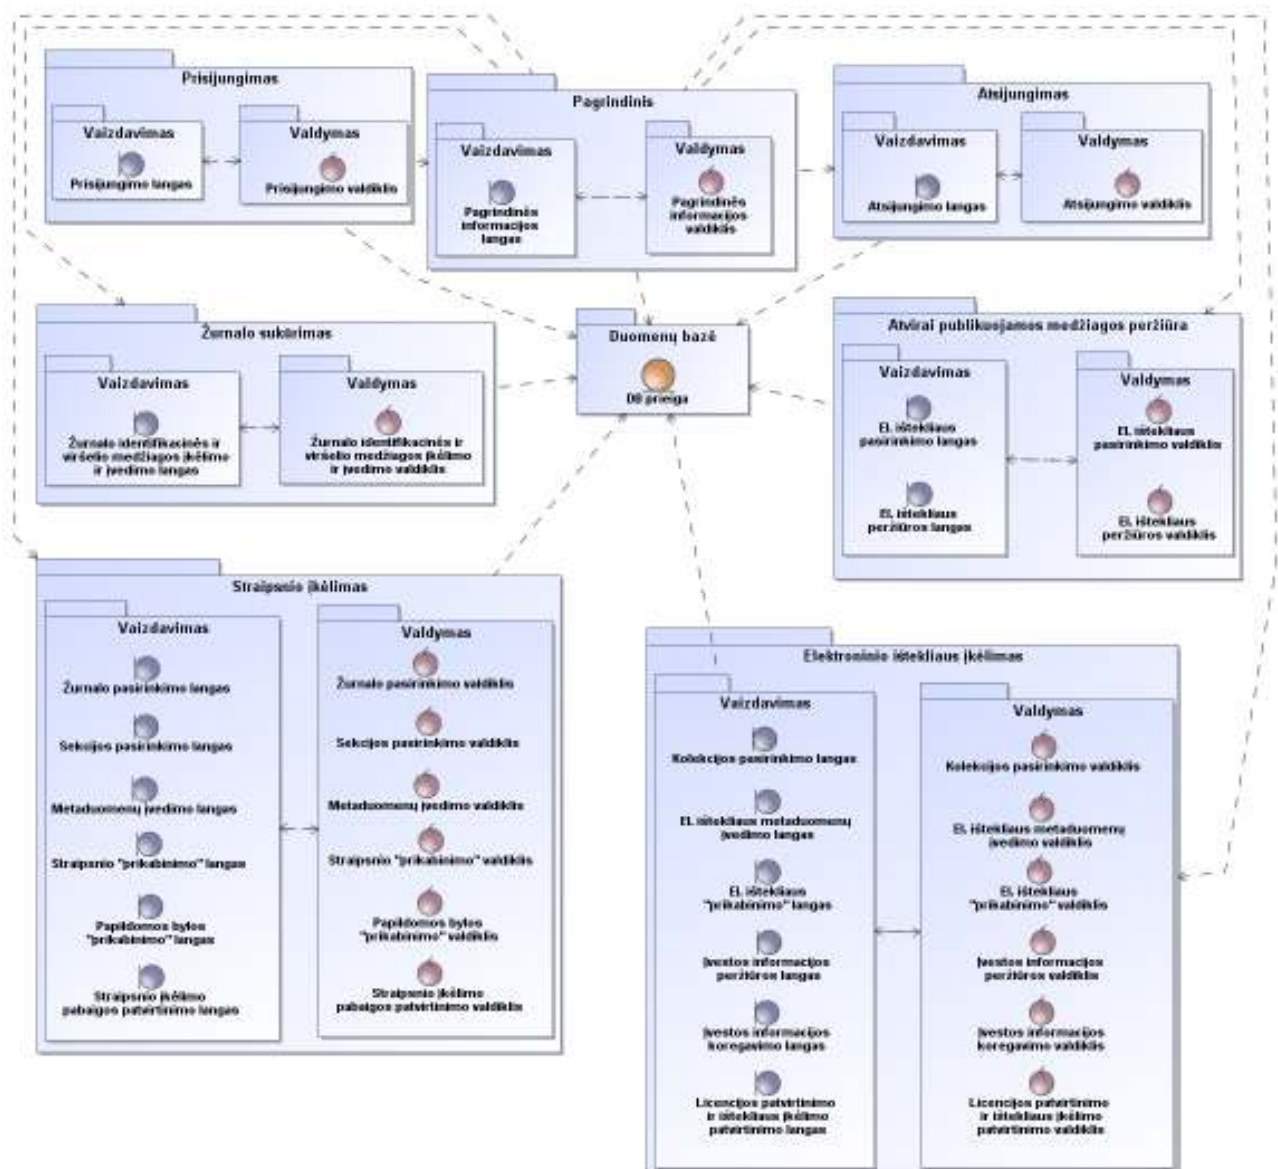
Prisijungimas

Vaizdavimas

Prisijungimo langas

Valdymas

Prisijungimo valdiklis

Pagrindinis

Vaizdavimas

Pagrindinės informacijos langas

Valdymas

Pagrindinės informacijos valdiklis

Atsijungimas

Vaizdavimas

Atsijungimo langas

Valdymas

Atsijungimo valdiklis

Žurnalo sukūrimas

Vaizdavimas

Žurnalo identifikacinės ir viršelio medžiagos įkėlimo ir įvedimo langas

Valdymas

Žurnalo identifikacinės ir viršelio medžiagos įkėlimo ir įvedimo valdiklis

Duomenų bazė

DB prieiga

Atvirai publikuojamos medžiagos peržiūra

Vaizdavimas

El. ištekliaus pasirinkimo langas

El. ištekliaus peržiūros langas

Valdymas

El. ištekliaus pasirinkimo valdiklis

El. ištekliaus peržiūros valdiklis

Straipsnio įkėlimas

Vaizdavimas

Žurnalo pasirinkimo langas

Sekcijos pasirinkimo langas

Metaduomenų įvedimo langas

Straipsnio "prikabinimo" langas

Papildomos bylos "prikabinimo" langas

Straipsnio įkėlimo pabaigos patvirtinimo langas

Valdymas

Žurnalo pasirinkimo valdiklis

Sekcijos pasirinkimo valdiklis

Metaduomenų įvedimo valdiklis

Straipsnio "prikabinimo" valdiklis

Papildomos bylos "prikabinimo" valdiklis

Straipsnio įkėlimo pabaigos patvirtinimo valdiklis

Elektroninio ištekliaus įkėlimas

Vaizdavimas

Kolekcijos pasirinkimo langas

El. ištekliaus metaduomenų įvedimo langas

El. ištekliaus "prikabinimo" langas

Įvestos informacijos peržiūros langas

Įvestos informacijos koregavimo langas

Licencijos patvirtinimo ir ištekliaus įkėlimo patvirtinimo langas

Valdymas

Kolekcijos pasirinkimo valdiklis

El. ištekliaus metaduomenų įvedimo valdiklis

El. ištekliaus "prikabinimo" valdiklis

Įvestos informacijos peržiūros valdiklis

Įvestos informacijos koregavimo valdiklis

Licencijos patvirtinimo ir ištekliaus įkėlimo patvirtinimo valdiklis